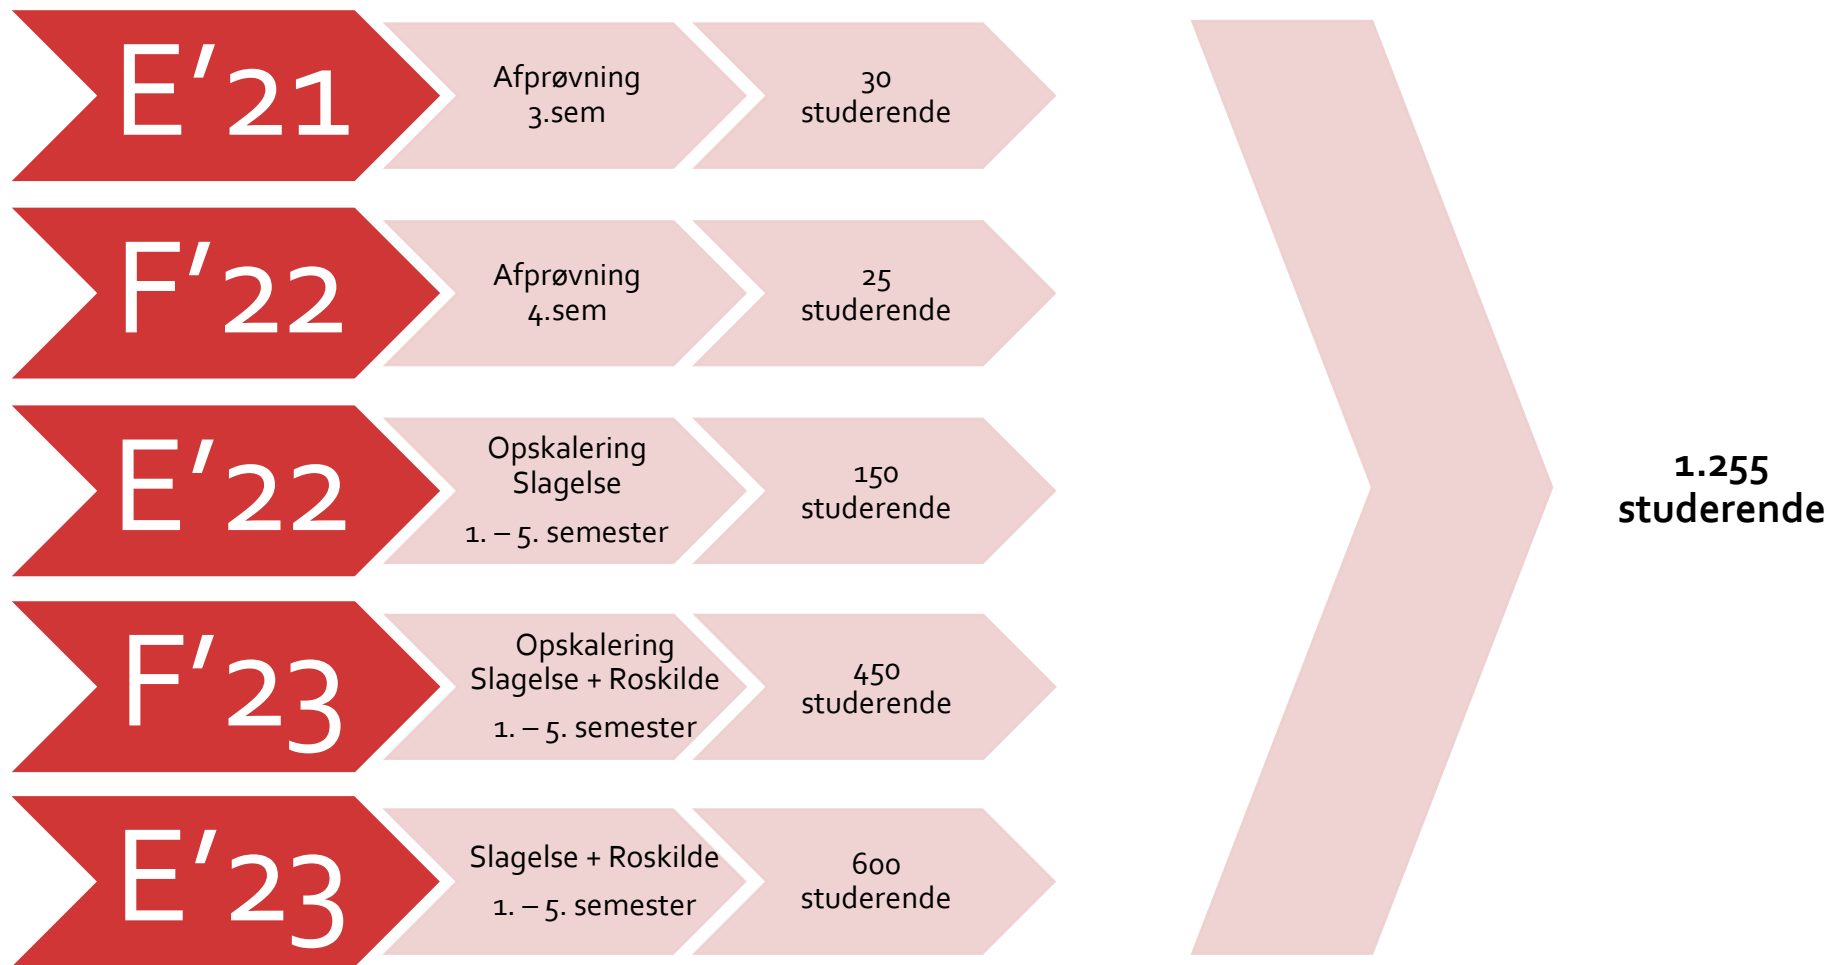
E’21

Afprøvning
3.sem

30
studerende

F’22

Afprøvning
4.sem

25
studerende

E’22

Opskalering
Slagelse
1. – 5. semester

150
studerende

F’23

Opskalering
Slagelse + Roskilde
1. – 5. semester

450
studerende

E’23

Slagelse + Roskilde
1. – 5. semester

600
studerende

1.255
studerende